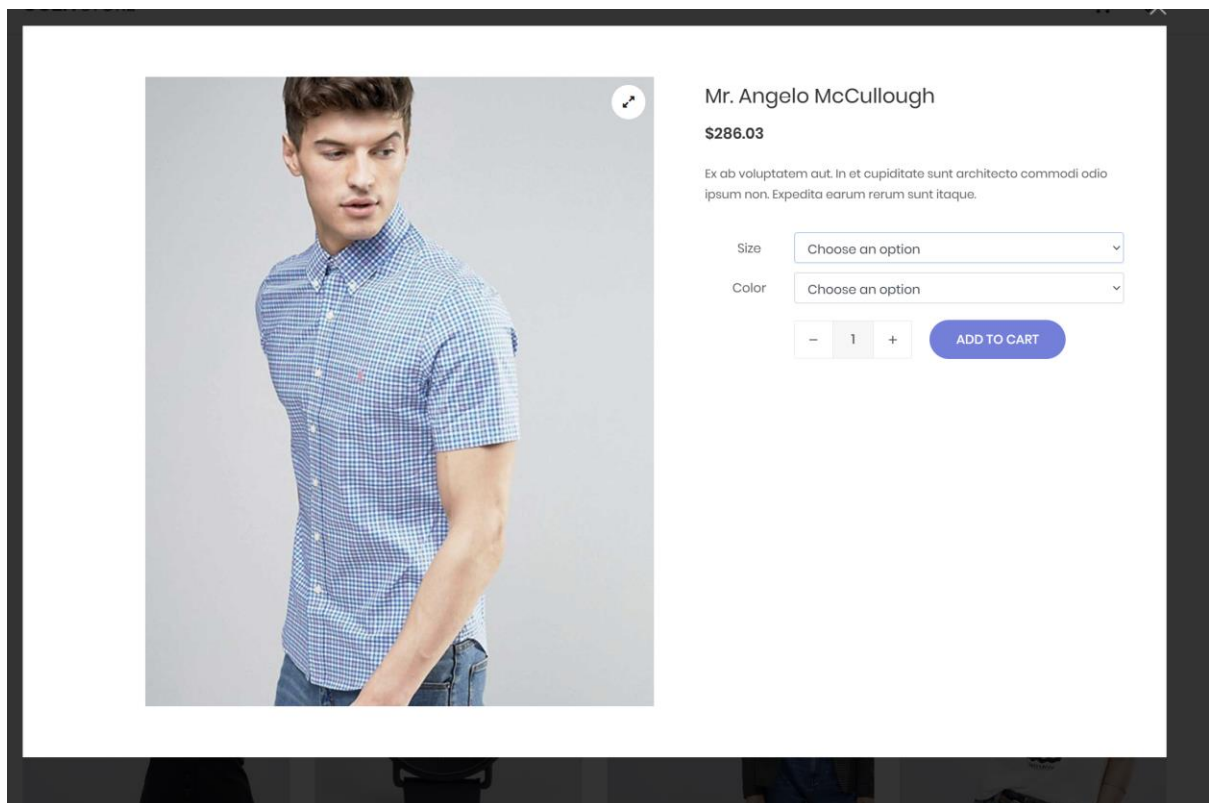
Mr. Angelo McCullough

$286.03

Ex ab voluptatem aut. In et cupiditate sunt architecto commodi odio ipsum non. Expedita earum rerum sunt itaque.

Size Choose an option

Color Choose an option

– 1 +

ADD TO CART